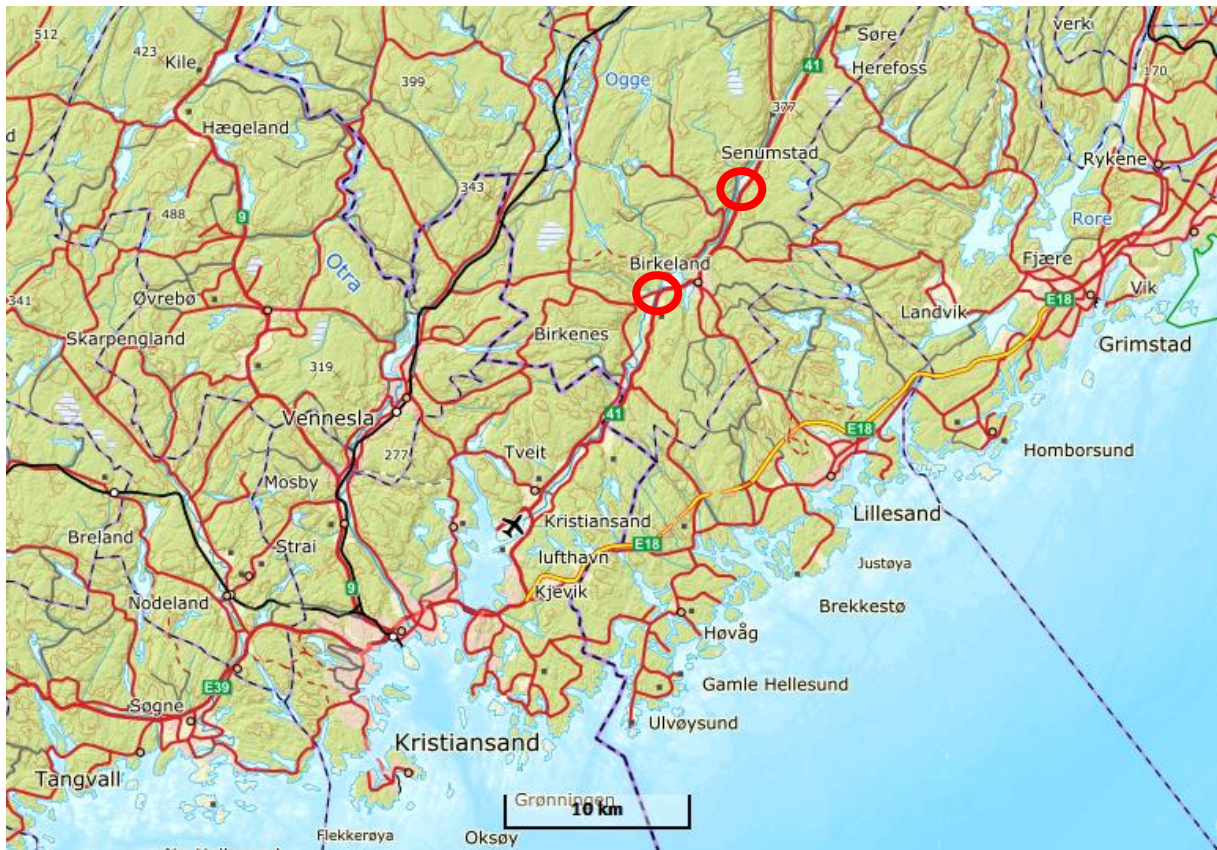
512
423
Kile
399
Ogge
41
Søre
Herefoss
verk
170
Hægeland
377
Senumstad
Rykene
343
488
9
Otra
Birkeland
Rore
Fjære
Vik
341
Øvrebø
E18
Landvik
Skarpengland
Birkenes
Grimstad
319
Vennesla
41
E18
Tveit
Homborsund
277
Mosby
Kristiansand
Breland
Strai
lufthavn
E18
Lillesand
Justøya
9
Nodeland
Kjevik
Brekkestø
Høvåg
E39
Gamle Hellesund
Søgne
Ulvøysund
Kristiansand
Tangvall
Grønningen
10 km
Flekkerøya
Oksøy